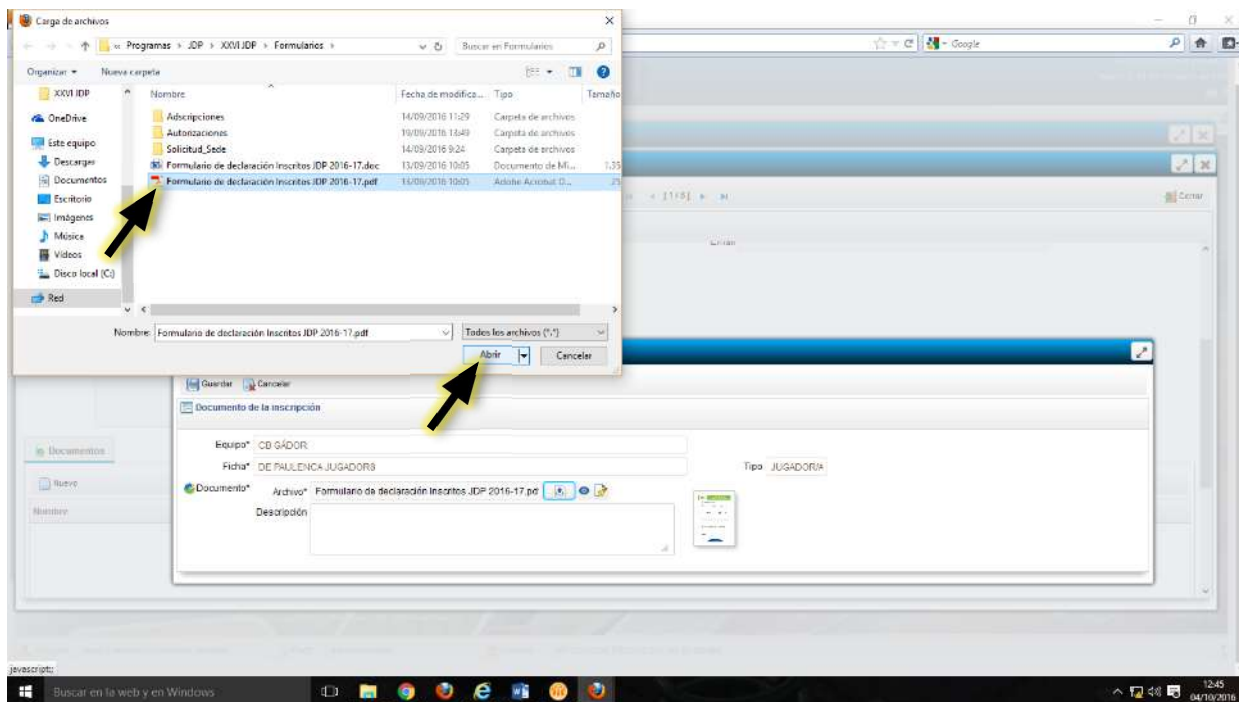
Carga de archivos

« Programas › JDP › XXVI JDP › Formularios ›

Buscar en Formularios

Organizar ▾ Nueva carpeta

XXVI JDP
OneDrive
Este equipo
Descargas
Documentos
Escritorio
Imágenes
Música
Vídeos
Disco local (C:)
Red

| Nombre | Fecha de modifica... | Tipo | Tamaño |
|---|---|---|---|
| Adscripciones | 14/09/2016 11:29 | Carpeta de archivos | |
| Autorizaciones | 19/09/2016 13:49 | Carpeta de archivos | |
| Solicitud_Sede | 14/09/2016 9:24 | Carpeta de archivos | |
| Formulario de declaración Inscritos JDP 2016-17.doc | 13/09/2016 10:05 | Documento de Mi... | 135 |
| Formulario de declaración Inscritos JDP 2016-17.pdf | 13/09/2016 10:05 | Adobe Acrobat D... | 29 |

Nombre: Formulario de declaración Inscritos JDP 2016-17.pdf

Todos los archivos (*.*)

Abrir

Cancelar

Google

Cerrar

Guardar Cancelar

Documento de la inscripción

Equipo* CB GÁDOR

Ficha* DE PAULENCA JUGADORS

Tipo JUGADOR/A

Documento* Archivo* Formulario de declaración Inscritos JDP 2016-17.pdf

Descripción

Documentos

Nuevo

Nombre

javascript:;

Buscar en la web y en Windows

12:45
04/10/2016